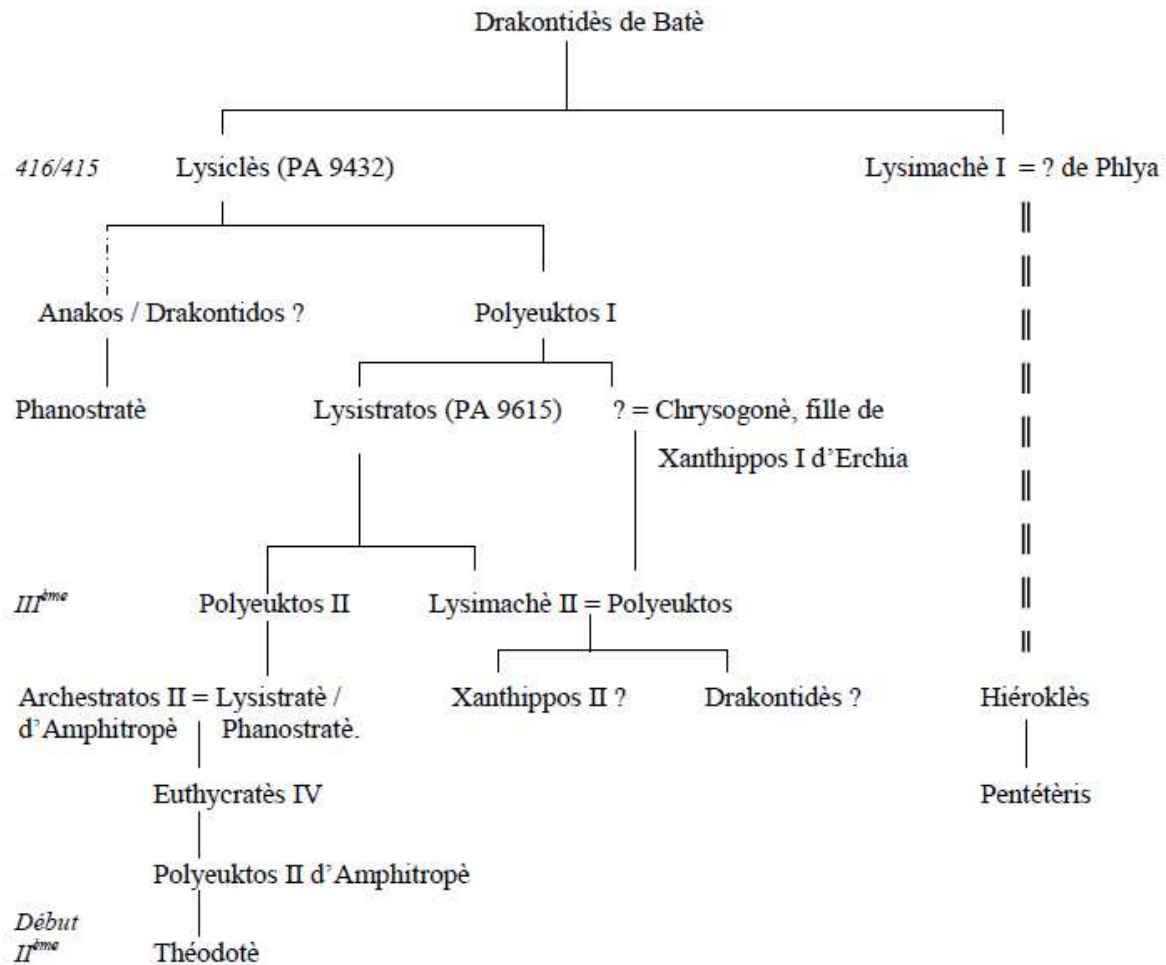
Drakontidès de Batè

416/415 Lysiclès (PA 9432)

Lysimachè I = ? de Phlya

Anakos / Drakontidos ?

Polyeuktos I

Phanostratè

Lysistratos (PA 9615)

? = Chrysogonè, fille de Xanthippos I d'Erchia

$III^{ème}$

Polyeuktos II

Lysimachè II = Polyeuktos

Archestratos II d'Amphitropè = Lysistratè / Phanostratè.

Xanthippos II ?

Drakontidès ?

Hiéroklès

Euthycratès IV

Pentétèris

Polyeuktos II d'Amphitropè

Début $II^{ème}$

Théodotè